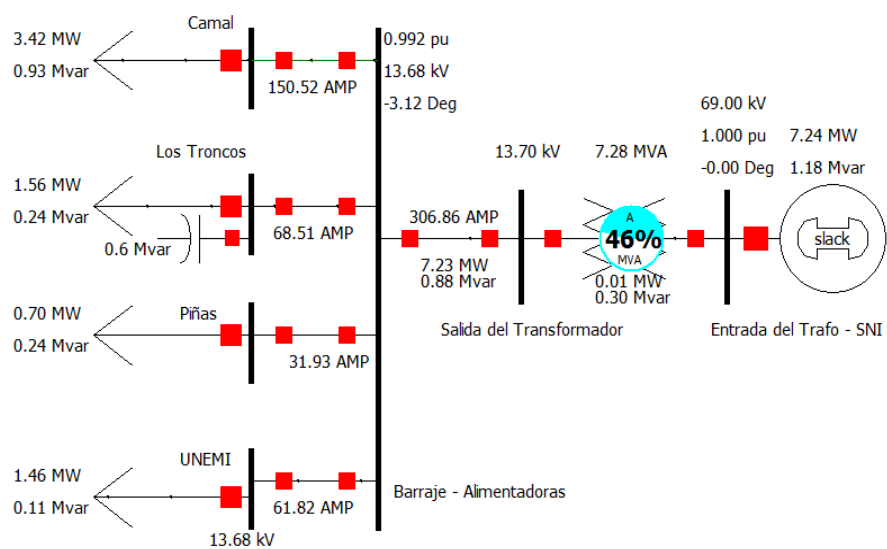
Camal
3.42 MW
0.93 Mvar
150.52 AMP
0.992 pu
13.68 kV
-3.12 Deg

69.00 kV
1.000 pu
-0.00 Deg
7.24 MW
1.18 Mvar

Los Troncos
13.70 kV
7.28 MVA
1.56 MW
0.24 Mvar
0.6 Mvar
68.51 AMP
306.86 AMP
7.23 MW
0.88 Mvar
A
46%
MVA
0.01 MW
0.30 Mvar
slack

0.70 MW
0.24 Mvar
Piñas
31.93 AMP
Salida del Transformador
Entrada del Trafo - SNI

UNEMI
1.46 MW
0.11 Mvar
61.82 AMP
Barraje - Alimentadoras
13.68 kV